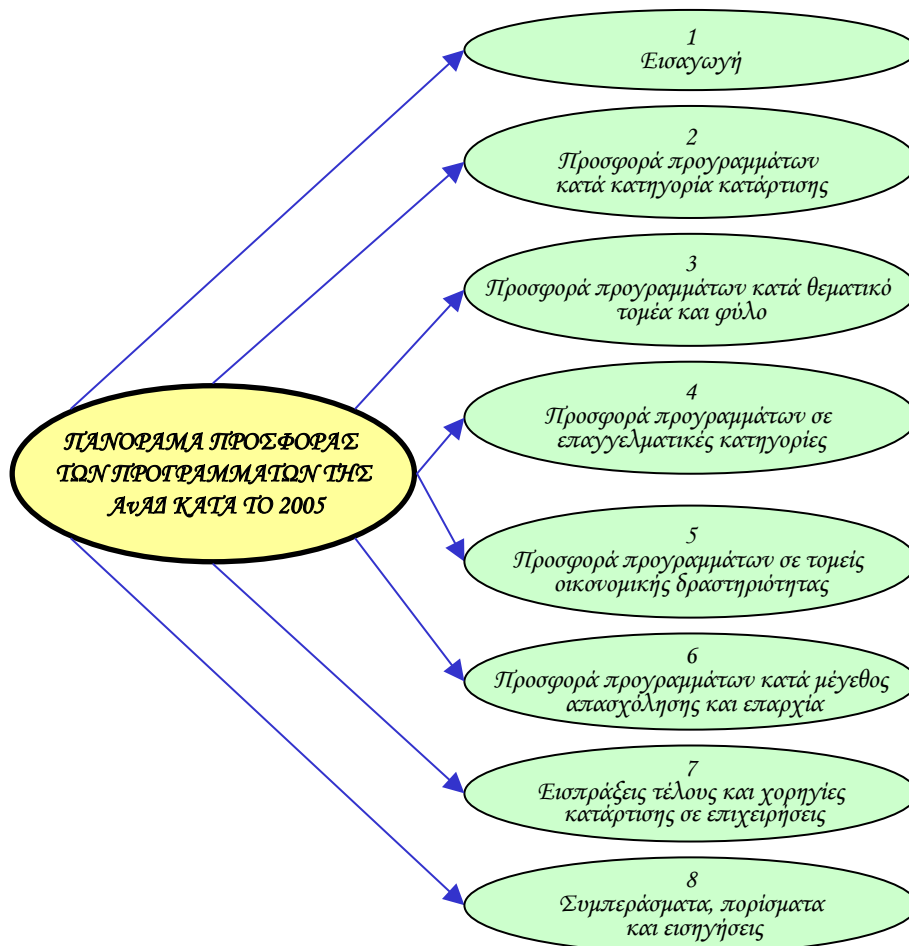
ΠΑΝΟΡΑΜΑ ΠΡΟΣΦΟΡΑΣ ΤΩΝ ΠΡΟΓΡΑΜΜΑΤΩΝ ΤΗΣ ΑνΑΔ ΚΑΤΑ ΤΟ 2005

1
Εισαγωγή

2
Προσφορά προγραμμάτων κατά κατηγορία κατάρτισης

3
Προσφορά προγραμμάτων κατά θεματικό τομέα και φύλο

4
Προσφορά προγραμμάτων σε επαγγελματικές κατηγορίες

5
Προσφορά προγραμμάτων σε τομείς οικονομικής δραστηριότητας

6
Προσφορά προγραμμάτων κατά μέγεθος απασχόλησης και επαρχία

7
Εισπράξεις τέλους και χορηγίες κατάρτισης σε επιχειρήσεις

8
Συμπεράσματα, πορίσματα και εισηγήσεις